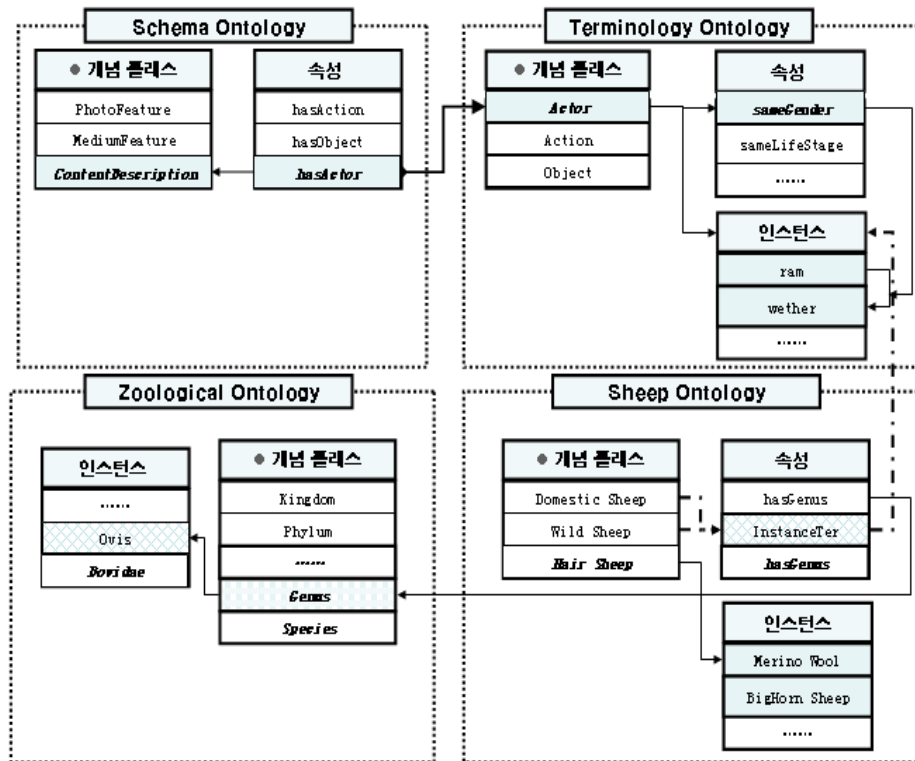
Schema Ontology

● 개념 클래스
PhotoFeature
MediumFeature
ContentDescription

속성
hasAction
hasObject
hasActor

Terminology Ontology

● 개념 클래스
Actor
Action
Object

속성
sameGender
sameLifeStage
......

인스턴스
ram
wether
......

Zoological Ontology

인스턴스
......
Ovis
Bovidae

● 개념 클래스
Kingdom
Phylum
......
Genus
Species

Sheep Ontology

● 개념 클래스
Domestic Sheep
Wild Sheep
Hair Sheep

속성
hasGenus
InstanceTer
hasGenus

인스턴스
Merino Wool
BigHorn Sheep
......